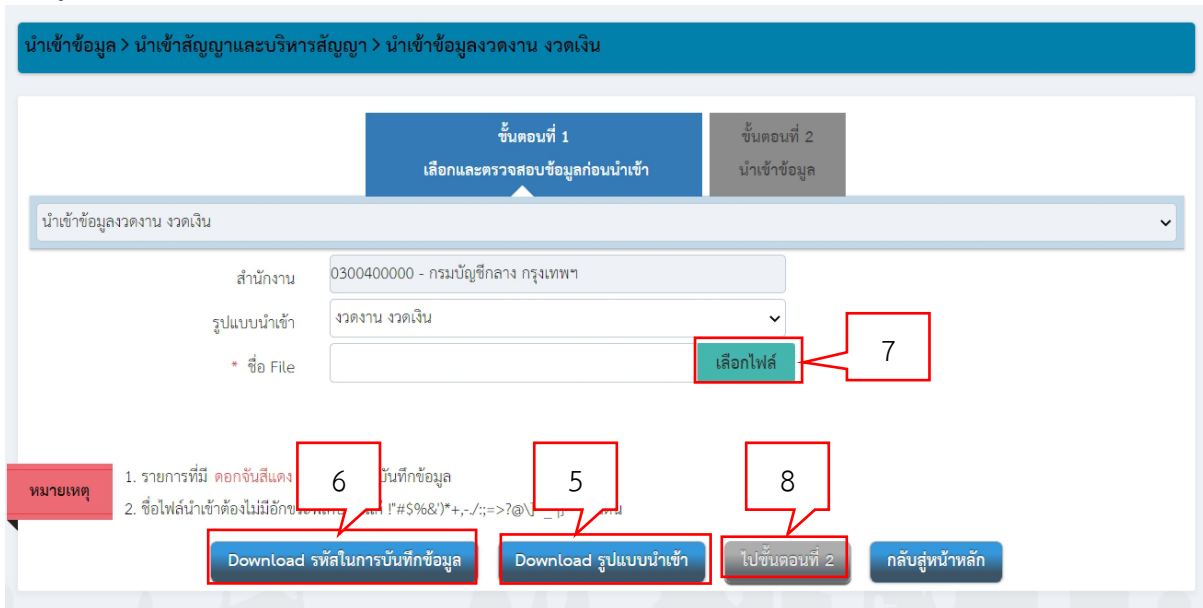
นำเข้าข้อมูล > นำเข้าสัญญาและบริหารสัญญา > นำเข้าข้อมูลงวดงาน งวดเงิน

ขั้นตอนที่ 1
เลือกและตรวจสอบข้อมูลก่อนนำเข้า

ขั้นตอนที่ 2
นำเข้าข้อมูล

นำเข้าข้อมูลงวดงาน งวดเงิน

สำนักงาน 0300400000 - กรมบัญชีกลาง กรุงเทพฯ

รูปแบบนำเข้า งวดงาน งวดเงิน

* ชื่อ File เลือกไฟล์

7

หมายเหตุ

1. รายการที่มี ดอกจันสีแดง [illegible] บันทึกข้อมูล

2. ชื่อไฟล์นำเข้าต้องไม่มีอัก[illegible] !"#$%&')*+,-./:;=>?@\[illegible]

6

5

8

Download รหัสในการบันทึกข้อมูล

Download รูปแบบนำเข้า

ไปขั้นตอนที่ 2

กลับสู่หน้าหลัก